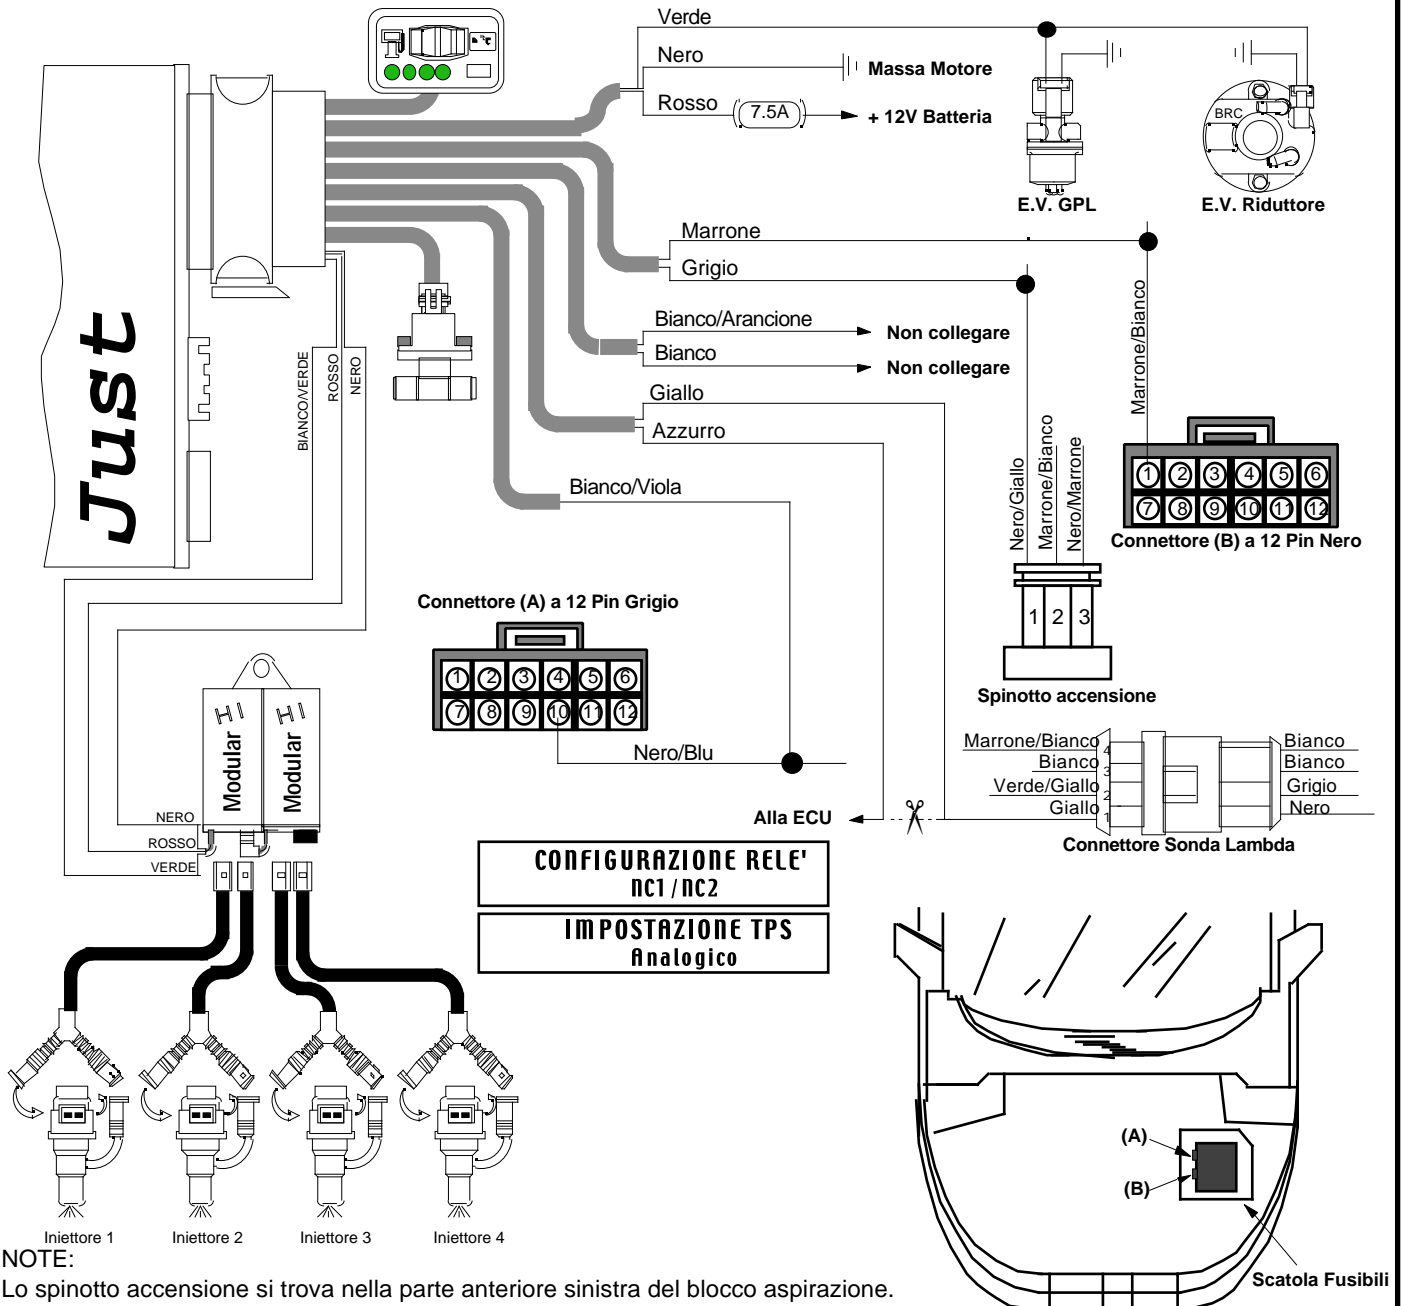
Just

Verde
Nero
Massa Motore
Rosso
7.5A
+ 12V Batteria
E.V. GPL
BRC
E.V. Riduttore
Marrone
Grigio
Bianco/Arancione
Non collegare
Bianco
Non collegare
Giallo
Azzurro
Bianco/Viola
BIANCO/VERDE
ROSSO
NERO
Marrone/Bianco
Nero/Giallo
Marrone/Bianco
Nero/Marrone

| 1 | 2 | 3 | 4 | 5 | 6 |
|---|---|---|---|---|---|
| 7 | 8 | 9 | 10 | 11 | 12 |

Connettore (B) a 12 Pin Nero

Connettore (A) a 12 Pin Grigio

| 1 | 2 | 3 | 4 | 5 | 6 |
|---|---|---|---|---|---|
| 7 | 8 | 9 | 10 | 11 | 12 |

Nero/Blu
1 2 3
Spinotto accensione
HI Modular
HI Modular
NERO
ROSSO
VERDE
Alla ECU
Marrone/Bianco 4
Bianco 3
Verde/Giallo 2
Giallo 1
Bianco
Bianco
Grigio
Nero
Connettore Sonda Lambda

CONFIGURAZIONE RELE'
NC1 / NC2

IMPOSTAZIONE TPS
Analogico

(A)
(B)
Scatola Fusibili

Iniettore 1
Iniettore 2
Iniettore 3
Iniettore 4

NOTE:
Lo spinotto accensione si trova nella parte anteriore sinistra del blocco aspirazione.